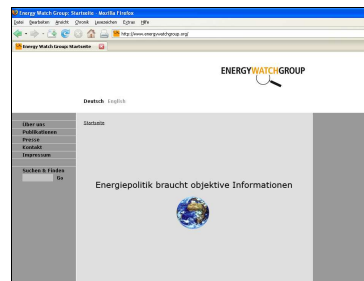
Energy Watch Group: Startseite - Mozilla Firefox
Datei Bearbeiten Ansicht Chronik Lesezeichen Extras Hilfe
http://www.energywatchgroup.org/
Energy Watch Group: Startseite

ENERGYWATCHGROUP

Deutsch English

Über uns
Publikationen
Presse
Kontakt
Impressum

Suchen & Finden
Go

Startseite

Energiepolitik braucht objektive Informationen